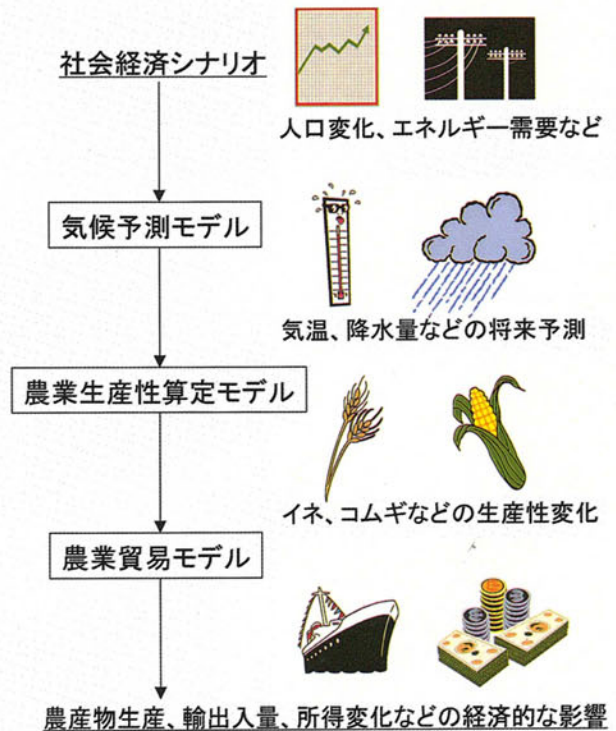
社会経済シナリオ

人口変化、エネルギー需要など

気候予測モデル

気温、降水量などの将来予測

農業生産性算定モデル

イネ、コムギなどの生産性変化

農業貿易モデル

農産物生産、輸出入量、所得変化などの経済的な影響